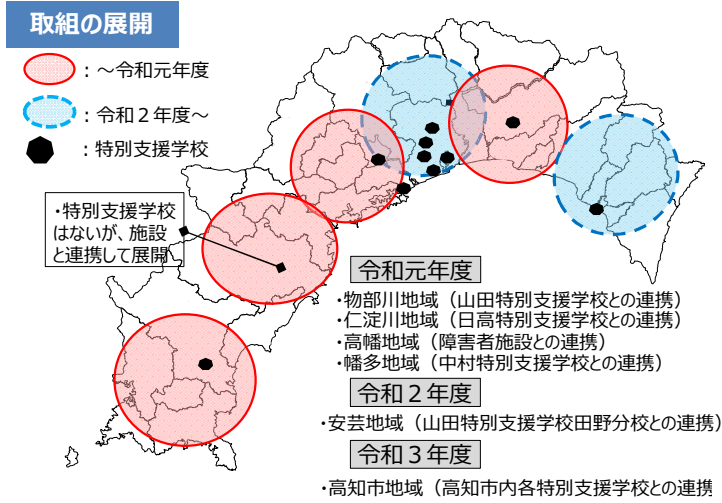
取組の展開

：～令和元年度

：令和２年度～

：特別支援学校

・特別支援学校はないが、施設と連携して展開

令和元年度

・物部川地域（山田特別支援学校との連携）
・仁淀川地域（日高特別支援学校との連携）
・高幡地域（障害者施設との連携）
・幡多地域（中村特別支援学校との連携）

令和２年度

・安芸地域（山田特別支援学校田野分校との連携）

令和３年度

・高知市地域（高知市内各特別支援学校との連携）